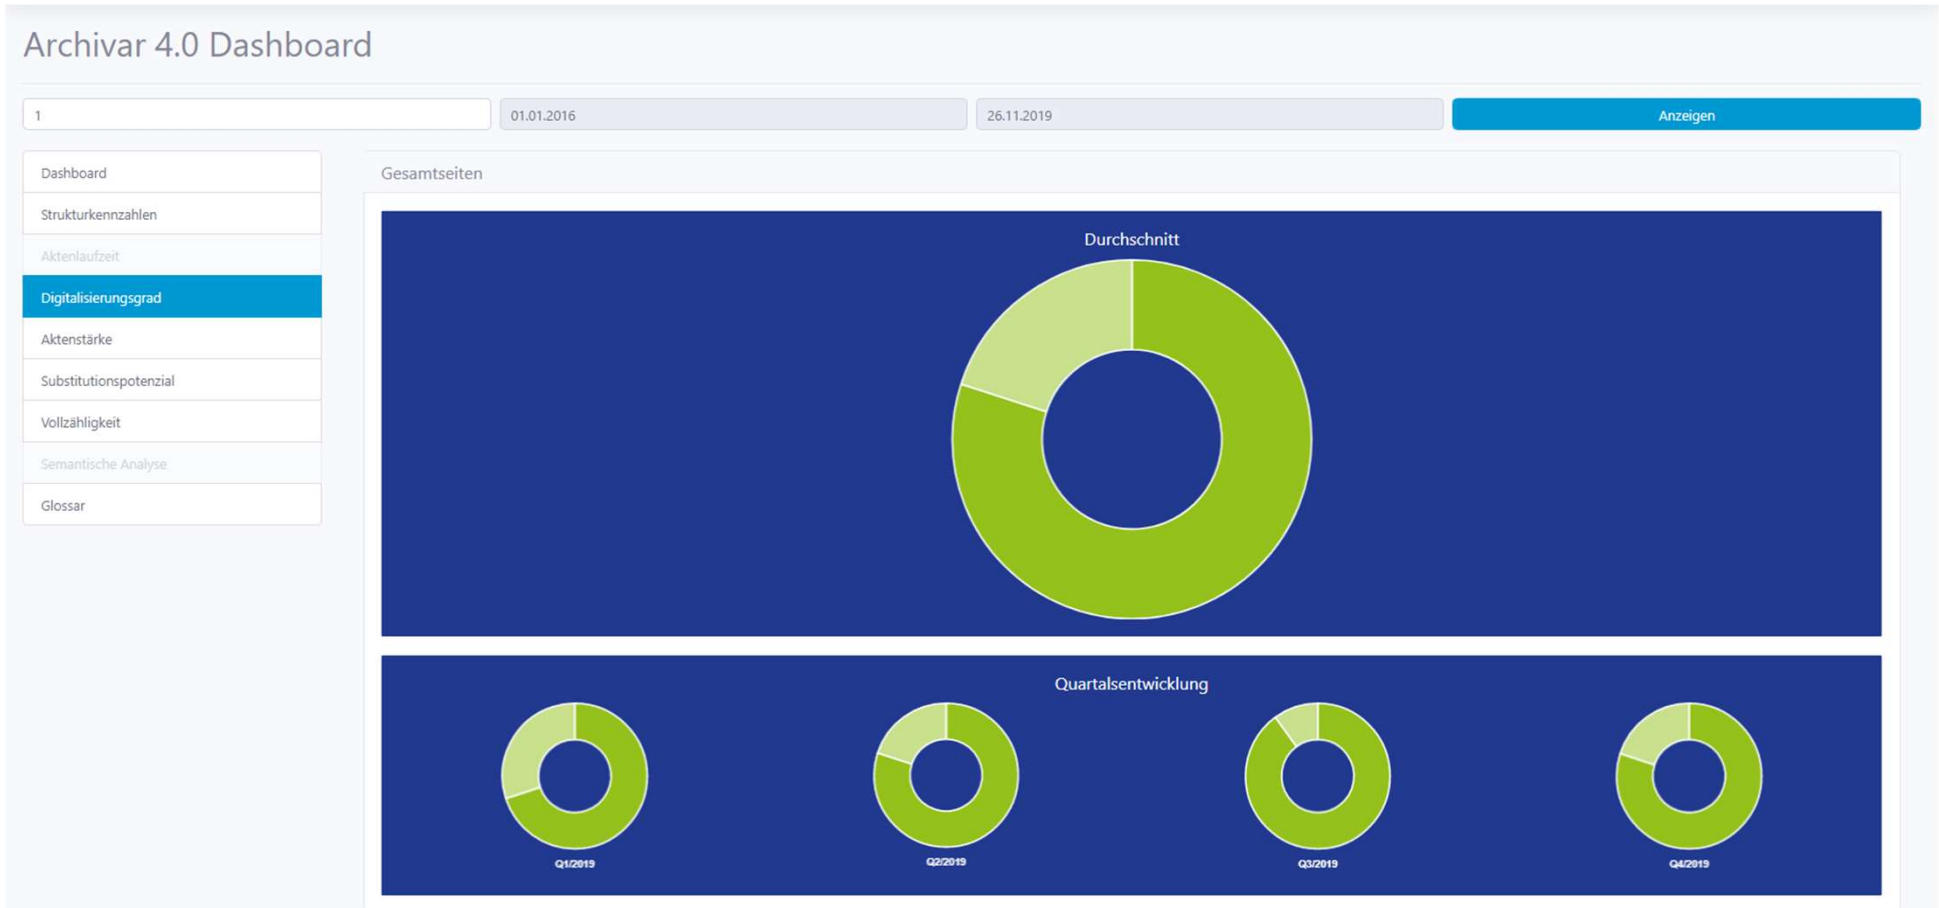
Archivar 4.0 Dashboard

1

01.01.2016

26.11.2019

Anzeigen

Dashboard

Strukturkennzahlen

Aktenlaufzeit

Digitalisierungsgrad

Aktenstärke

Substitutionspotenzial

Vollzähligkeit

Semantische Analyse

Glossar

Gesamtseiten

Durchschnitt

Quartalsentwicklung

Q1/2019

Q2/2019

Q3/2019

Q4/2019